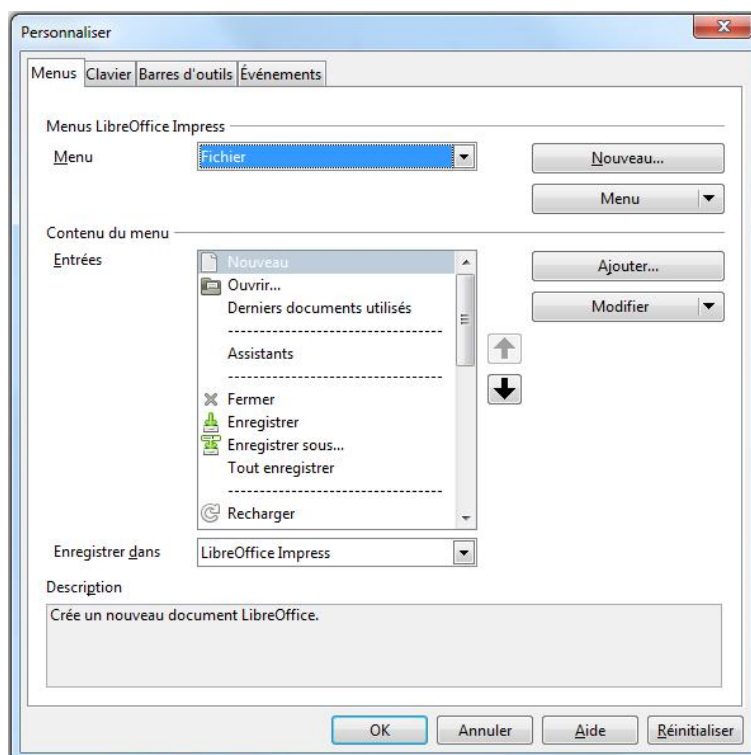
Personnaliser

Menus Clavier Barres d'outils Événements

Menus LibreOffice Impress

Menu Fichier

Nouveau...

Menu

Contenu du menu

Entrées

Nouveau
Ouvrir...
Derniers documents utilisés
------------------------------
Assistants
------------------------------
Fermer
Enregistrer
Enregistrer sous...
Tout enregistrer
------------------------------
Recharger

Ajouter...

Modifier

Enregistrer dans LibreOffice Impress

Description

Crée un nouveau document LibreOffice.

OK Annuler Aide Réinitialiser